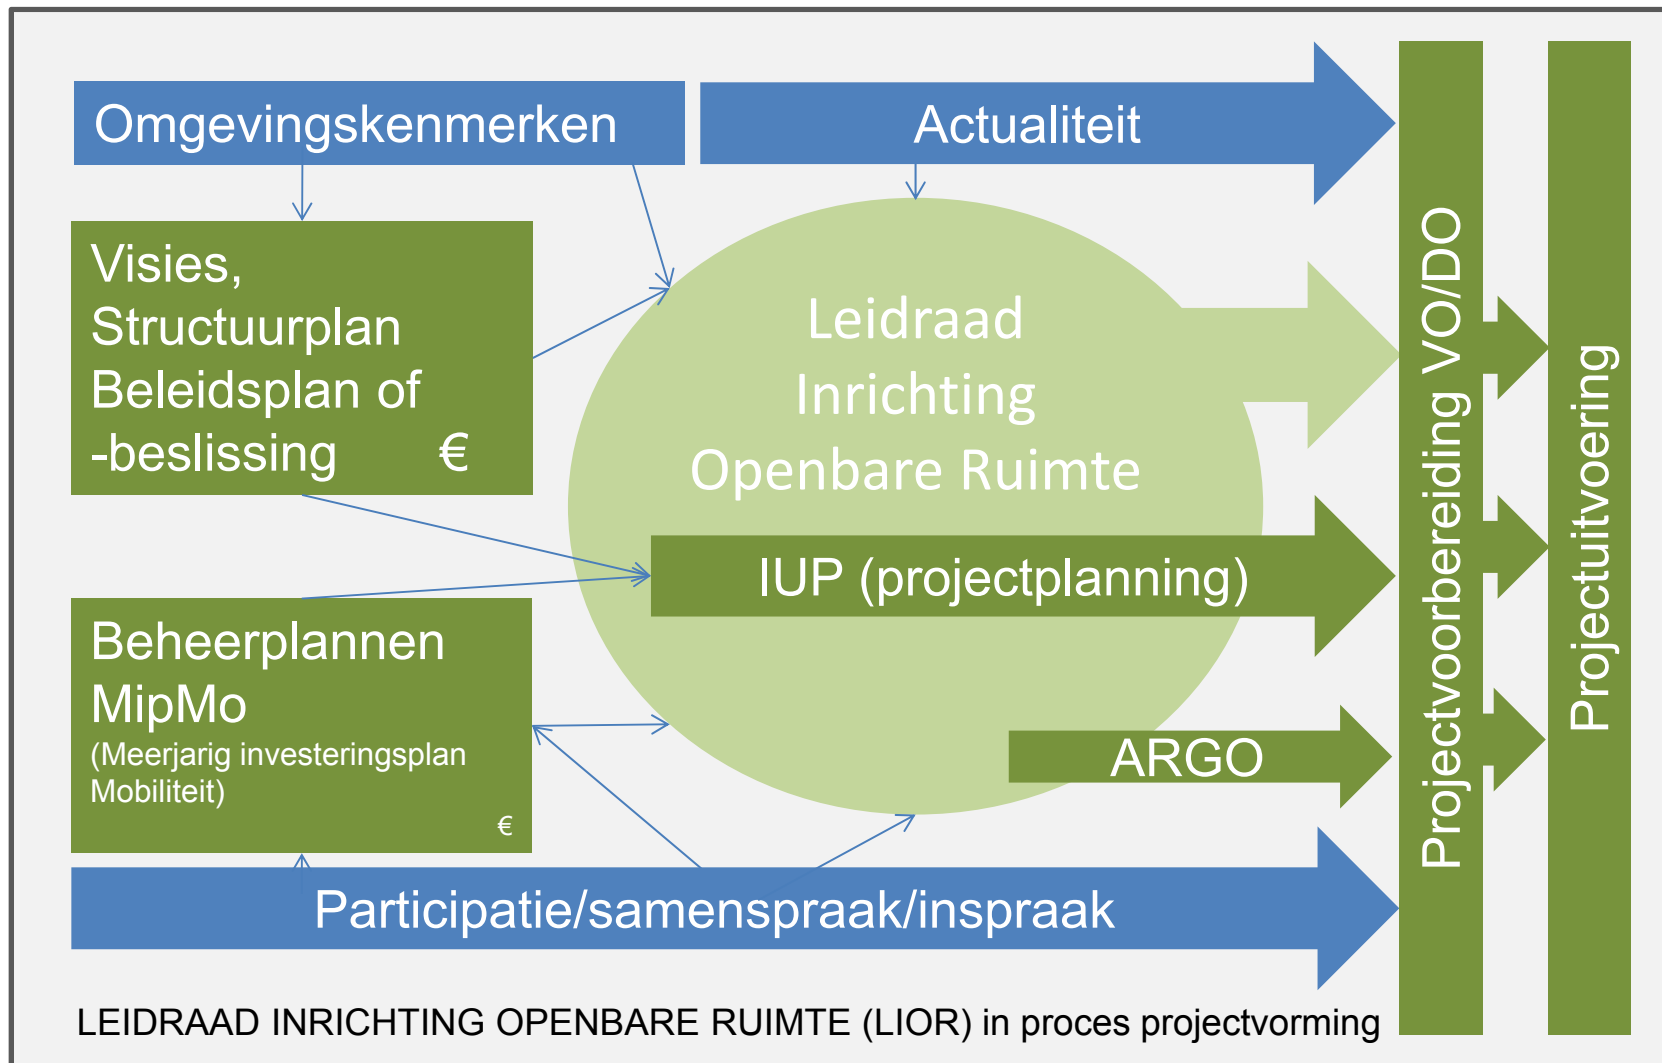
Omgevingskenmerken

Actualiteit

Visies, Structuurplan Beleidsplan of -beslissing €

Leidraad Inrichting Openbare Ruimte

IUP (projectplanning)

Beheerplannen MipMo (Meerjarig investeringsplan Mobiliteit) €

ARGO

Participatie/samenspraak/inspraak

Projectvoorbereiding VO/DO

Projectuitvoering

LEIDRAAD INRICHTING OPENBARE RUIMTE (LIOR) in proces projectvorming